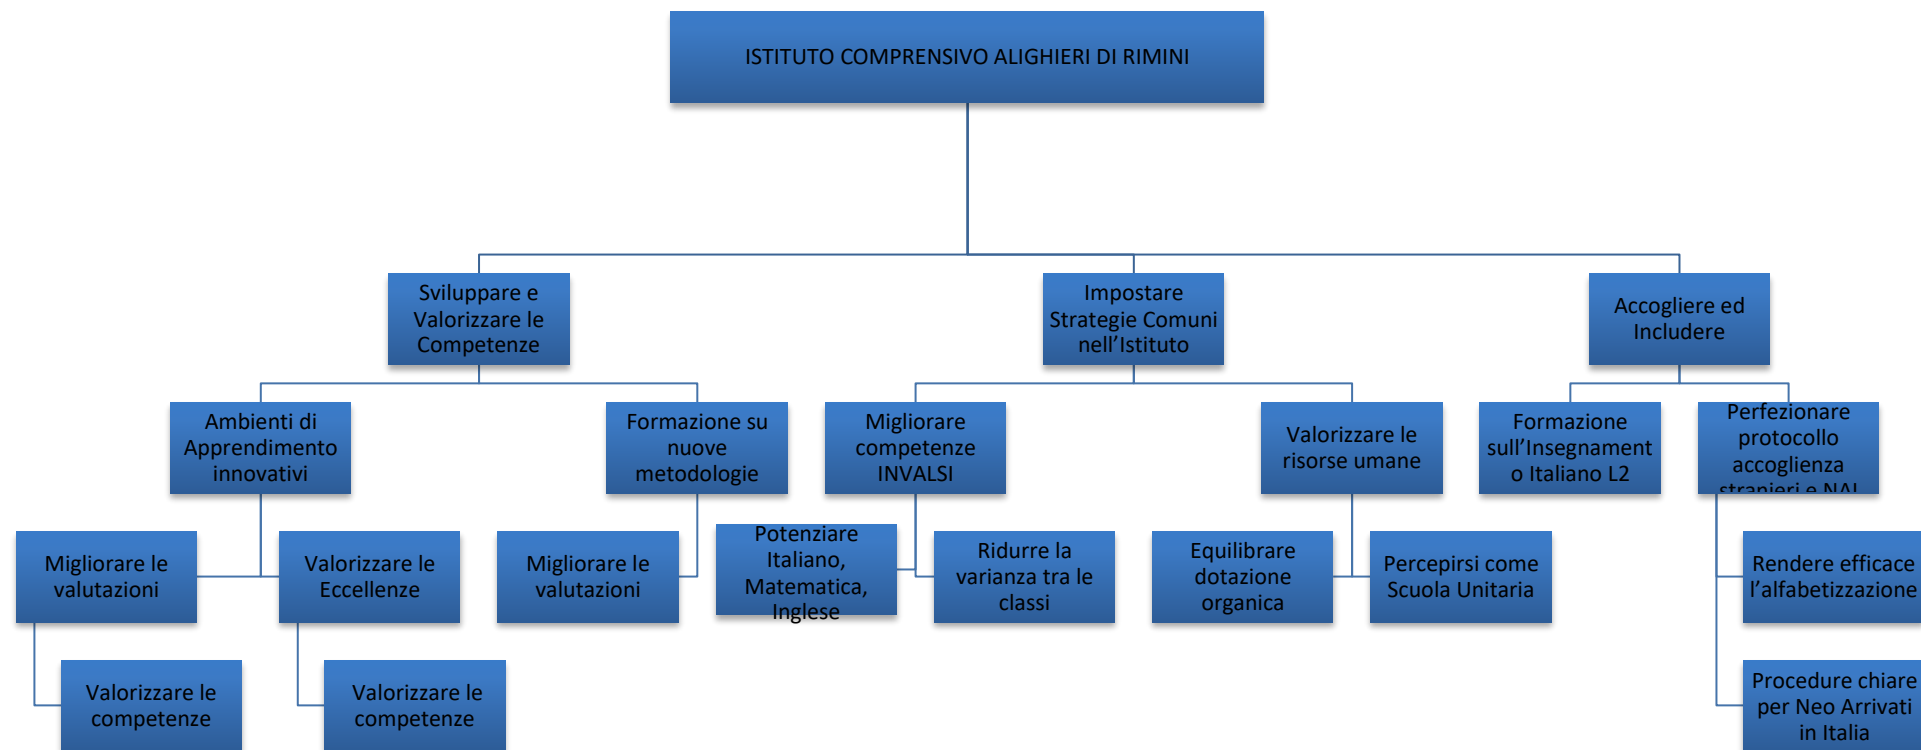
ISTITUTO COMPRENSIVO ALIGHIERI DI RIMINI

Sviluppare e Valorizzare le Competenze

Impostare Strategie Comuni nell'Istituto

Accogliere ed Includere

Ambienti di Apprendimento innovativi

Formazione su nuove metodologie

Migliorare competenze INVALSI

Valorizzare le risorse umane

Formazione sull'Insegnamento Italiano L2

Perfezionare protocollo accoglienza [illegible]

Migliorare le valutazioni

Valorizzare le Eccellenze

Migliorare le valutazioni

Potenziare Italiano, Matematica, Inglese

Ridurre la varianza tra le classi

Equilibrare dotazione organica

Percepirsi come Scuola Unitaria

Rendere efficace l'alfabetizzazione

Valorizzare le competenze

Valorizzare le competenze

Procedure chiare per Neo Arrivati in Italia